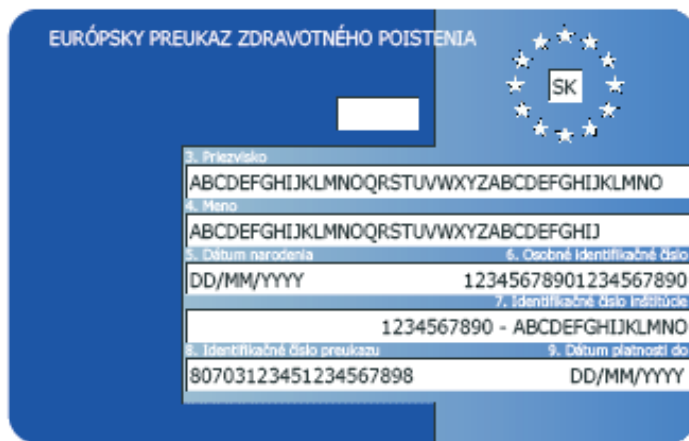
EURÓPSKY PREUKAZ ZDRAVOTNÉHO POISTENIA

SK

3. Priezvisko

ABCDEFGHIJKLMNOQRSTUVWXYZABCDEFGHIJKLMNO

4. Meno

ABCDEFGHIJKLMNOQRSTUVWXYZABCDEFGHIJ

5. Dátum narodenia

6. Osobné identifikačné číslo

DD/MM/YYYY

12345678901234567890

7. Identifikačné číslo inštitúcie

1234567890 - ABCDEFGHIJKLMNO

8. Identifikačné číslo preukazu

9. Dátum platnosti do

80703123451234567898

DD/MM/YYYY